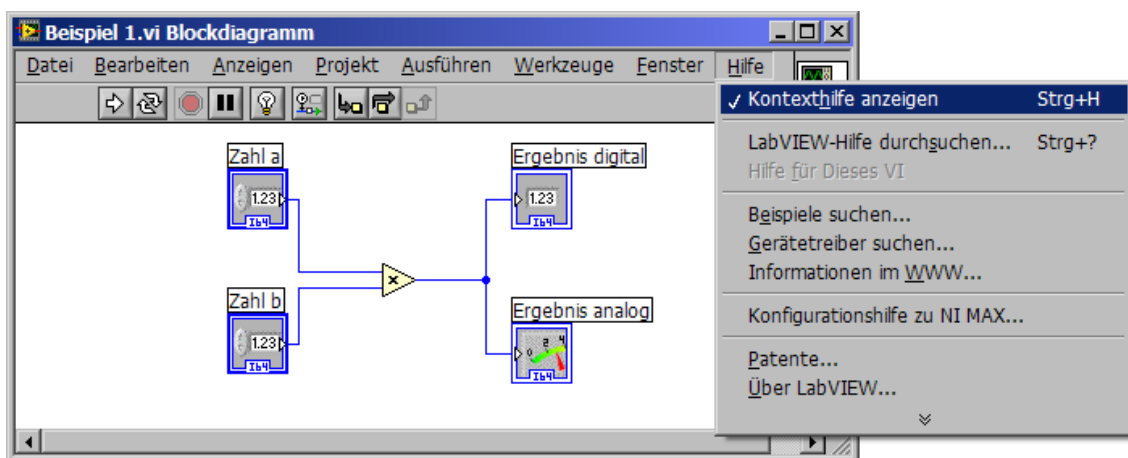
Beispiel 1.vi Blockdiagramm

Datei Bearbeiten Anzeigen Projekt Ausführen Werkzeuge Fenster Hilfe

✓ Kontexthilfe anzeigen Strg+H

LabVIEW-Hilfe durchsuchen... Strg+?

Hilfe für Dieses VI

Beispiele suchen...

Gerätetreiber suchen...

Informationen im WWW...

Konfigurationshilfe zu NI MAX...

Patente...

Über LabVIEW...

Zahl a

1.23

I64

Zahl b

1.23

I64

Ergebnis digital

1.23

I64

Ergebnis analog

I64